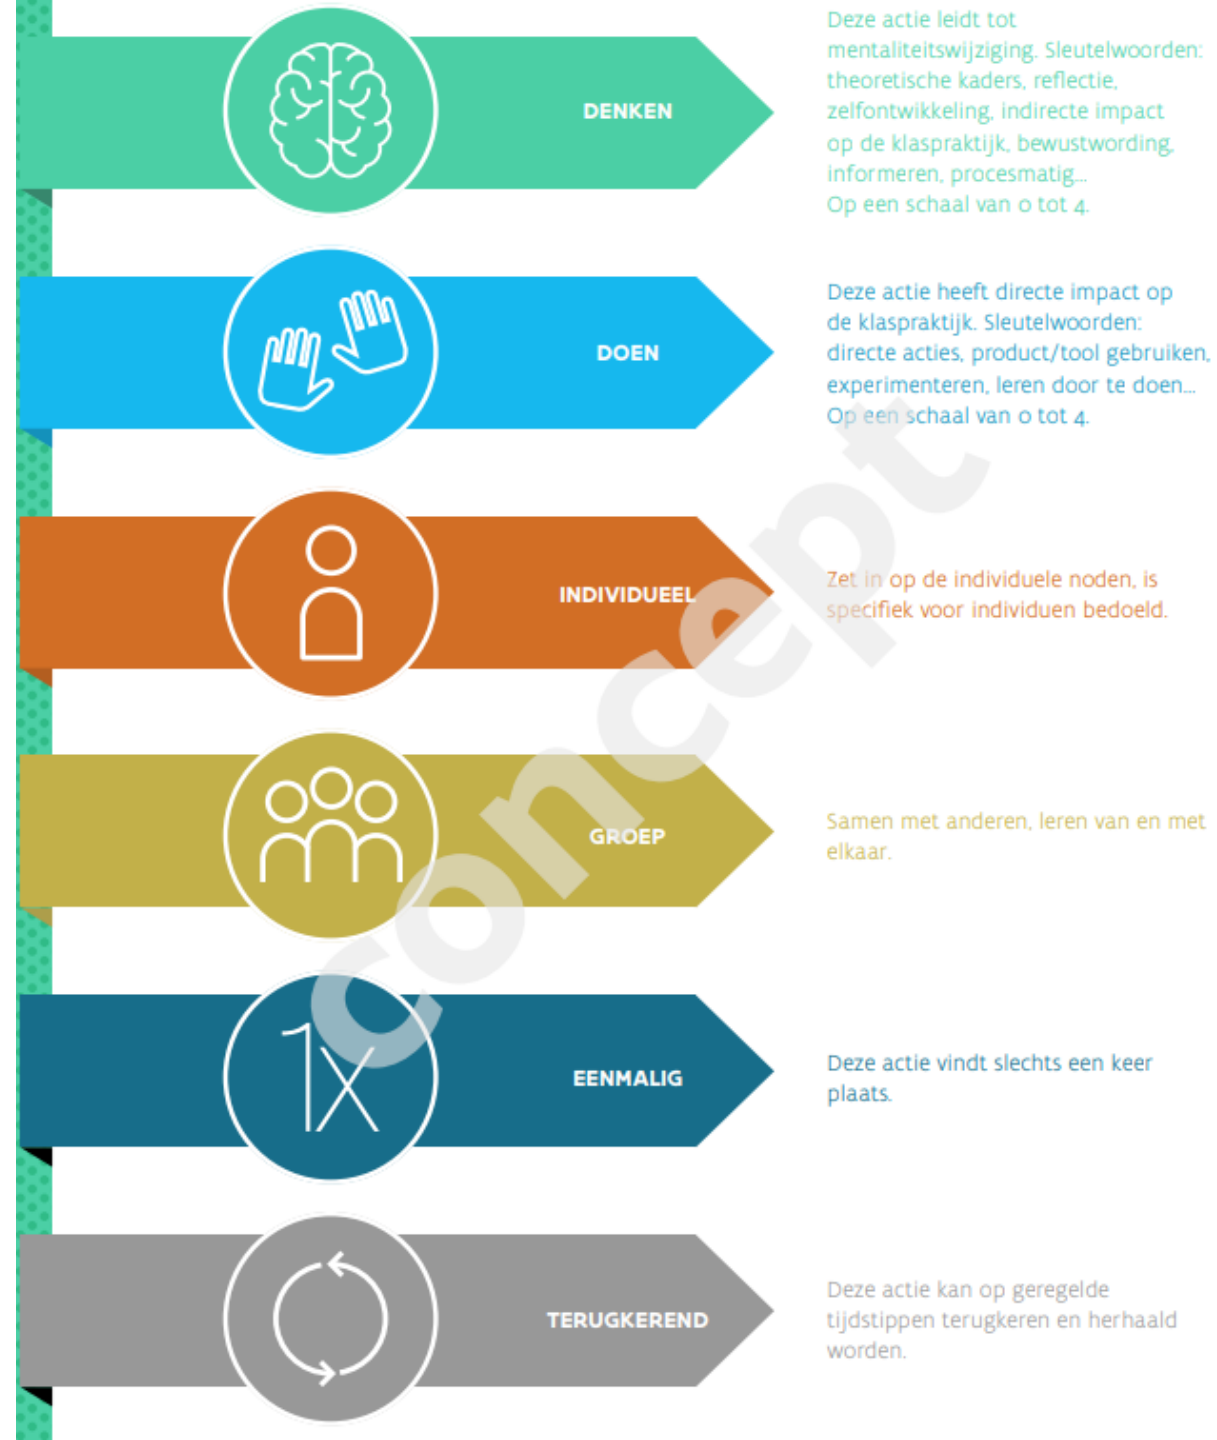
DENKEN

Deze actie leidt tot mentaliteitswijziging. Sleutelwoorden: theoretische kaders, reflectie, zelfontwikkeling, indirecte impact op de klaspraktijk, bewustwording, informeren, procesmatig...
Op een schaal van 0 tot 4.

DOEN

Deze actie heeft directe impact op de klaspraktijk. Sleutelwoorden: directe acties, product/tool gebruiken, experimenteren, leren door te doen...
Op een schaal van 0 tot 4.

INDIVIDUEEL

Zet in op de individuele noden, is specifiek voor individuen bedoeld.

GROEP

Samen met anderen, leren van en met elkaar.

1X

EENMALIG

Deze actie vindt slechts een keer plaats.

TERUGKEREND

Deze actie kan op geregelde tijdstippen terugkeren en herhaald worden.

concept